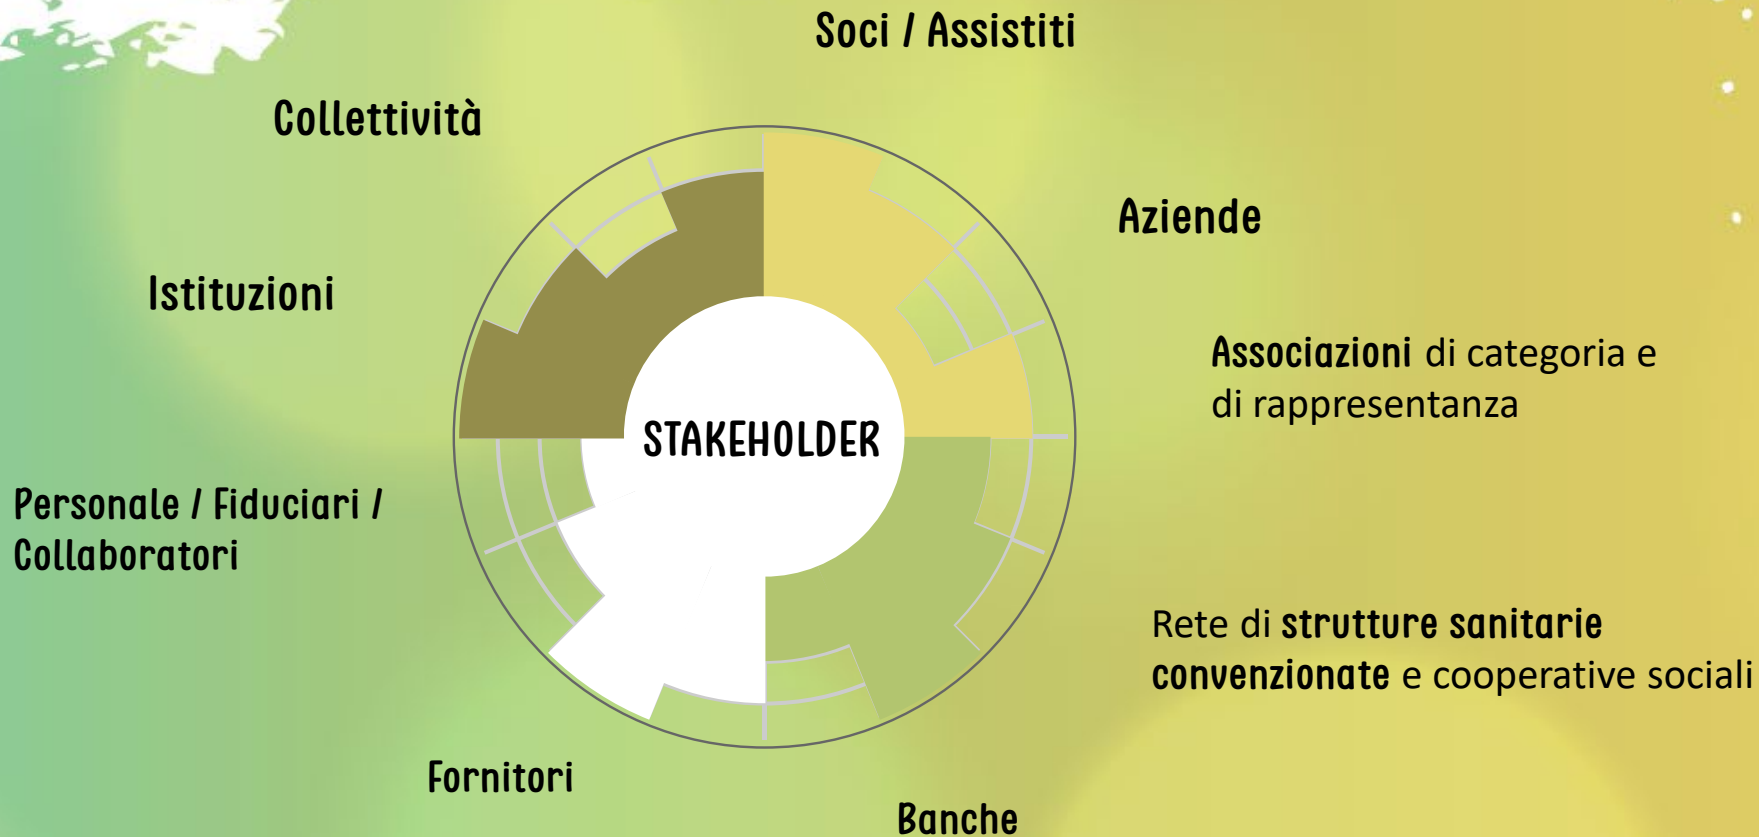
Soci / Assistiti

Collettività

Aziende

Istituzioni

Associazioni di categoria e di rappresentanza

STAKEHOLDER

Personale / Fiduciari / Collaboratori

Rete di strutture sanitarie convenzionate e cooperative sociali

Fornitori

Banche